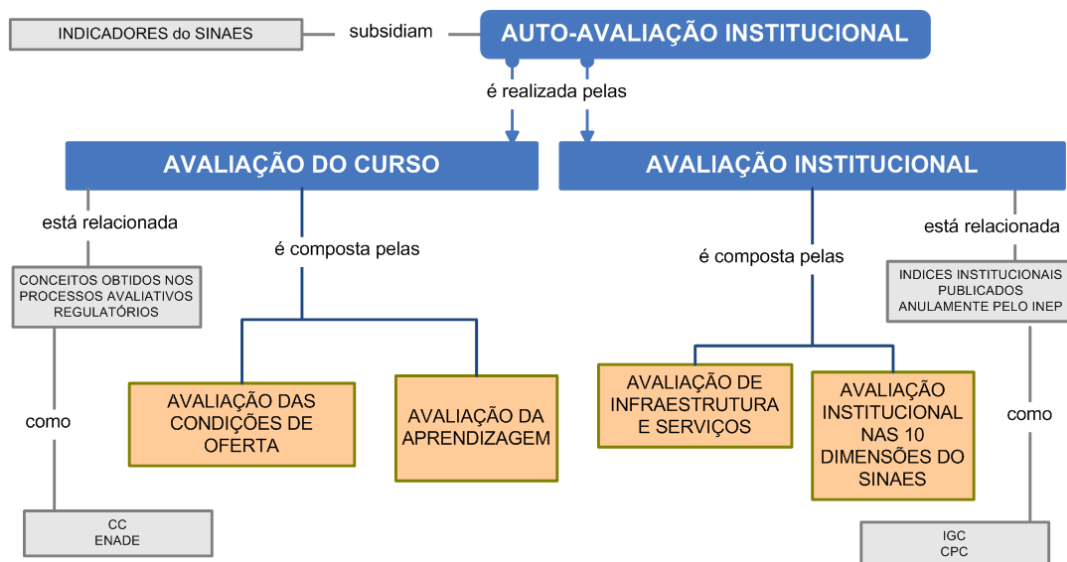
INDICADORES do SINAES

subsidiam

AUTO-AVALIAÇÃO INSTITUCIONAL

é realizada pelas

AVALIAÇÃO DO CURSO

AVALIAÇÃO INSTITUCIONAL

está relacionada

é composta pelas

CONCEITOS OBTIDOS NOS PROCESSOS AVALIATIVOS REGULATÓRIOS

como

CC
ENADE

AVALIAÇÃO DAS CONDIÇÕES DE OFERTA

AVALIAÇÃO DA APRENDIZAGEM

é composta pelas

AVALIAÇÃO DE INFRAESTRUTURA E SERVIÇOS

AVALIAÇÃO INSTITUCIONAL NAS 10 DIMENSÕES DO SINAES

está relacionada

INDICES INSTITUCIONAIS PUBLICADOS ANULAMENTE PELO INEP

como

IGC
CPC